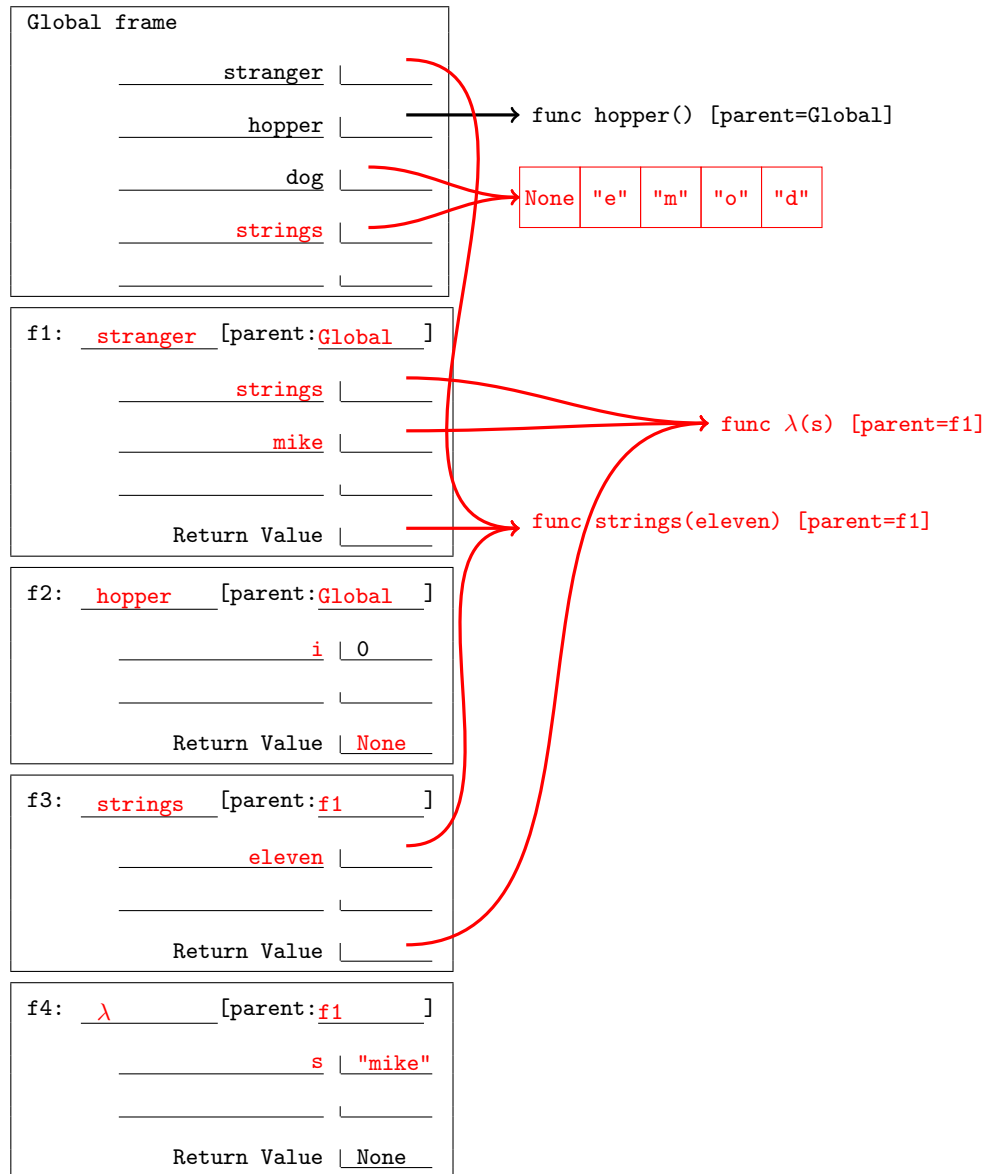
Global frame

stranger

hopper

dog

strings

func hopper() [parent=Global]

| None | "e" | "m" | "o" | "d" |
|---|---|---|---|---|

f1: stranger [parent: Global ]

strings

mike

Return Value

func $\lambda$(s) [parent=f1]

func strings(eleven) [parent=f1]

f2: hopper [parent: Global ]

i 0

Return Value None

f3: strings [parent: f1 ]

eleven

Return Value

f4: $\lambda$ [parent: f1 ]

s "mike"

Return Value None